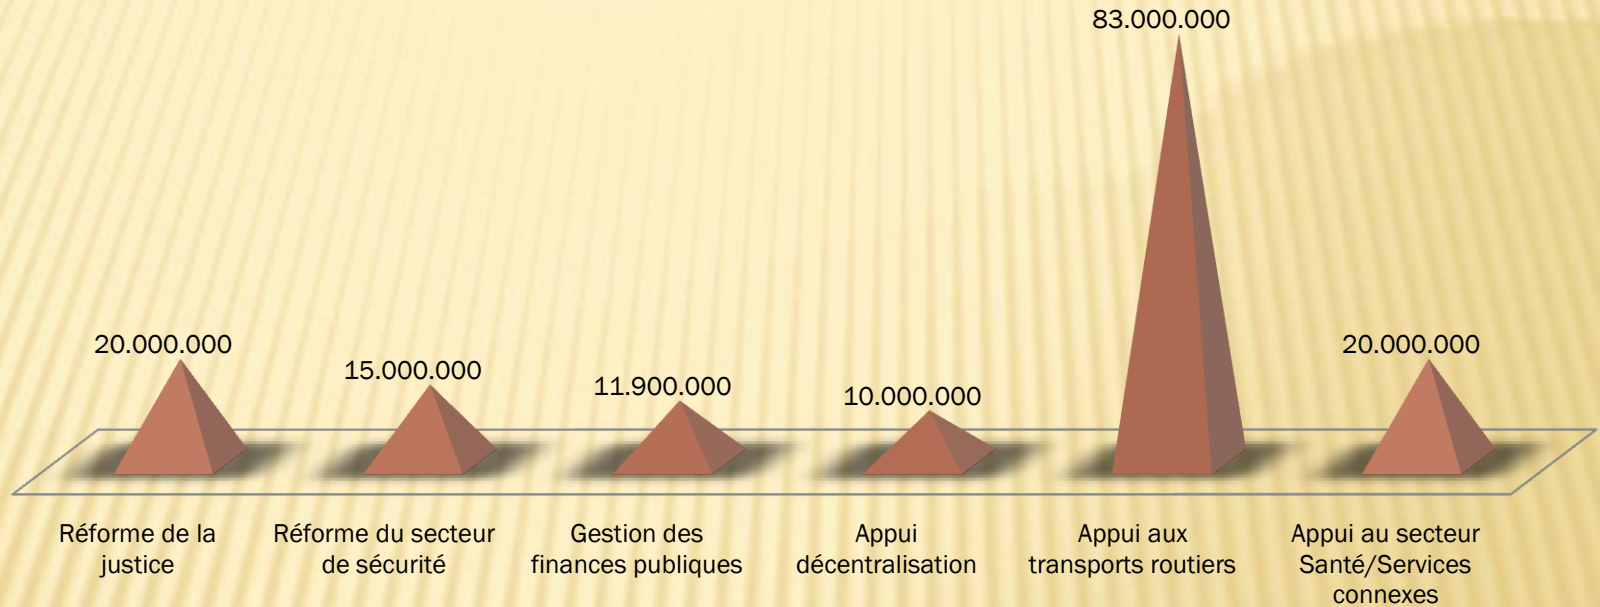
83.000.000

20.000.000

15.000.000

11.900.000

10.000.000

20.000.000

Réforme de la justice

Réforme du secteur de sécurité

Gestion des finances publiques

Appui décentralisation

Appui aux transports routiers

Appui au secteur Santé/Services connexes